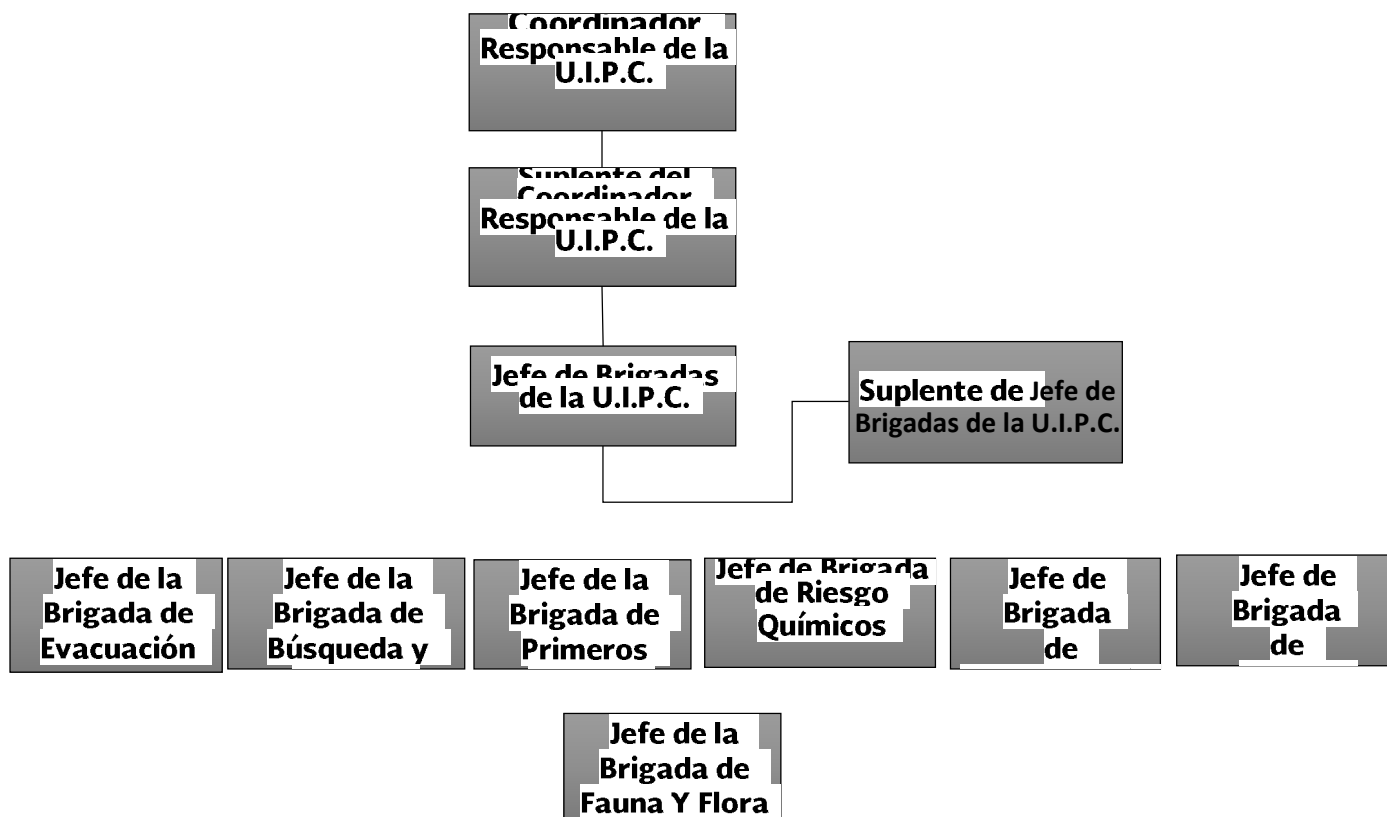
Coordinador Responsable de la U.I.P.C.

Suplente del Coordinador Responsable de la U.I.P.C.

Jefe de Brigadas de la U.I.P.C.

Suplente de Jefe de Brigadas de la U.I.P.C.

Jefe de la Brigada de Evacuación

Jefe de la Brigada de Búsqueda y

Jefe de la Brigada de Primeros

Jefe de Brigada de Riesgo Químicos

Jefe de Brigada de

Jefe de Brigada de

Jefe de la Brigada de Fauna Y Flora